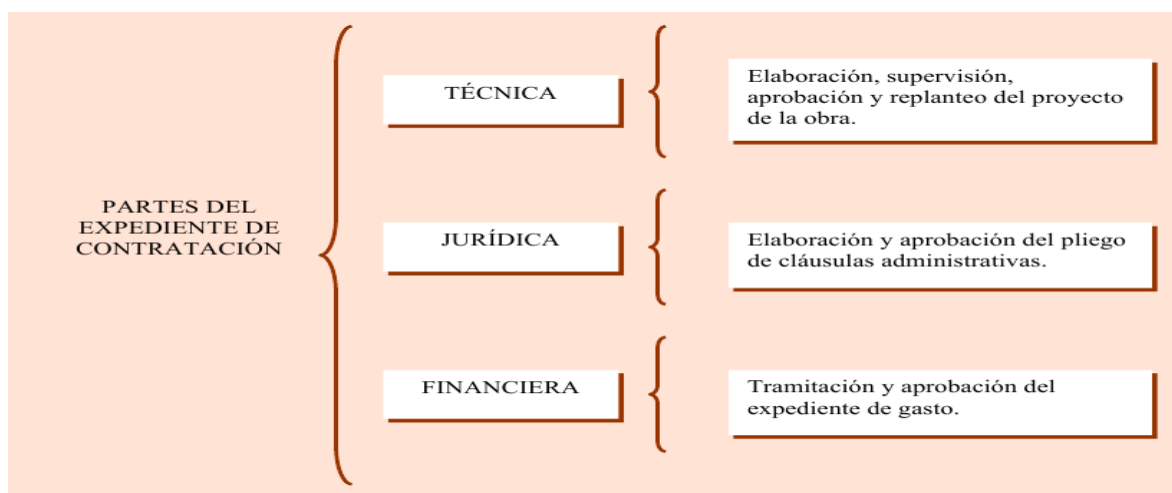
PARTES DEL EXPEDIENTE DE CONTRATACIÓN

TÉCNICA

Elaboración, supervisión, aprobación y replanteo del proyecto de la obra.

JURÍDICA

Elaboración y aprobación del pliego de cláusulas administrativas.

FINANCIERA

Tramitación y aprobación del expediente de gasto.